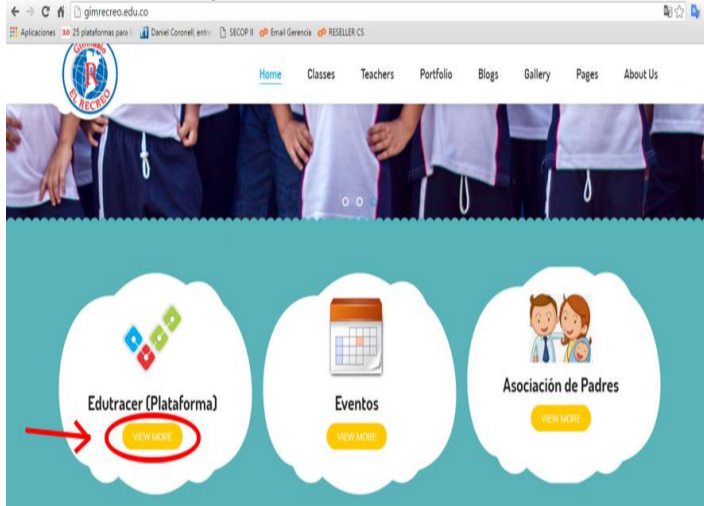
gimrecreo.edu.co

Aplicaciones 25 plataformas para l Daniel Coronell, entr SECOP II Email Gerencia RESELLER CS

Gimnasio R EL RECREO

Home Classes Teachers Portfolio Blogs Gallery Pages About Us

Edutracer (Plataforma)
VIEW MORE

Eventos
VIEW MORE

Asociación de Padres
VIEW MORE